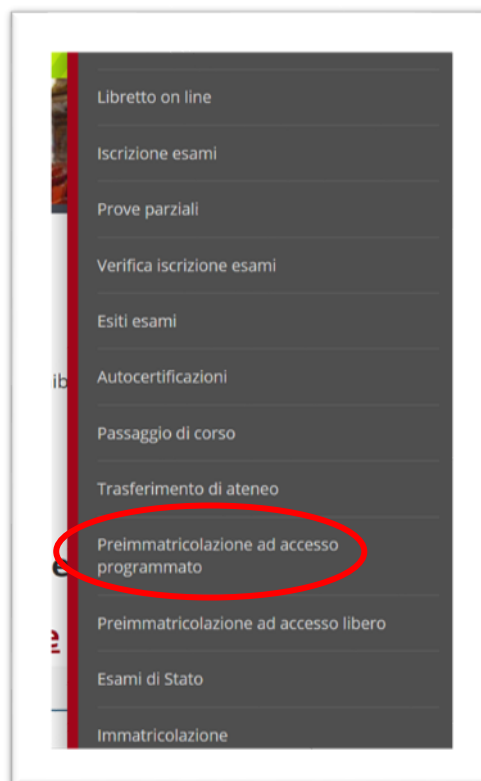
Libretto on line

Iscrizione esami

Prove parziali

Verifica iscrizione esami

Esiti esami

ib

Autocertificazioni

Passaggio di corso

Trasferimento di ateneo

Preimmatricolazione ad accesso programmato

e

Preimmatricolazione ad accesso libero

Esami di Stato

Immatricolazione